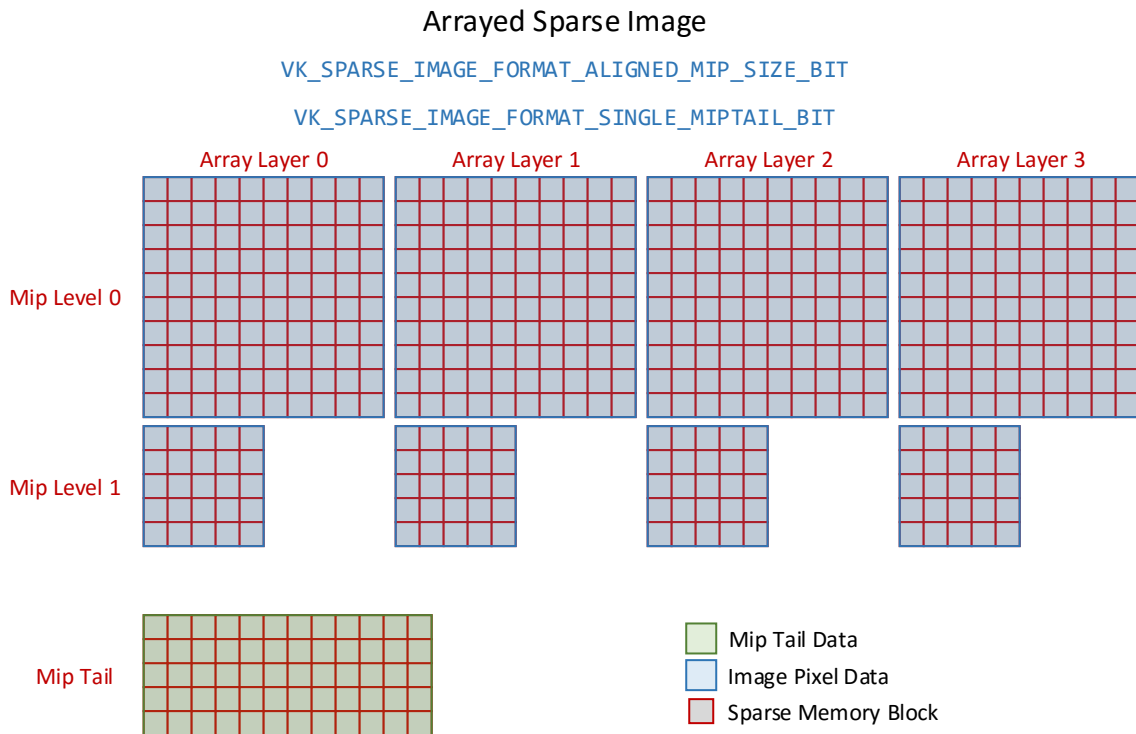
Arrayed Sparse Image

VK_SPARSE_IMAGE_FORMAT_ALIGNED_MIP_SIZE_BIT

VK_SPARSE_IMAGE_FORMAT_SINGLE_MIPTAIL_BIT

Array Layer 0
Array Layer 1
Array Layer 2
Array Layer 3

Mip Level 0

Mip Level 1

Mip Tail

Mip Tail Data
Image Pixel Data
Sparse Memory Block